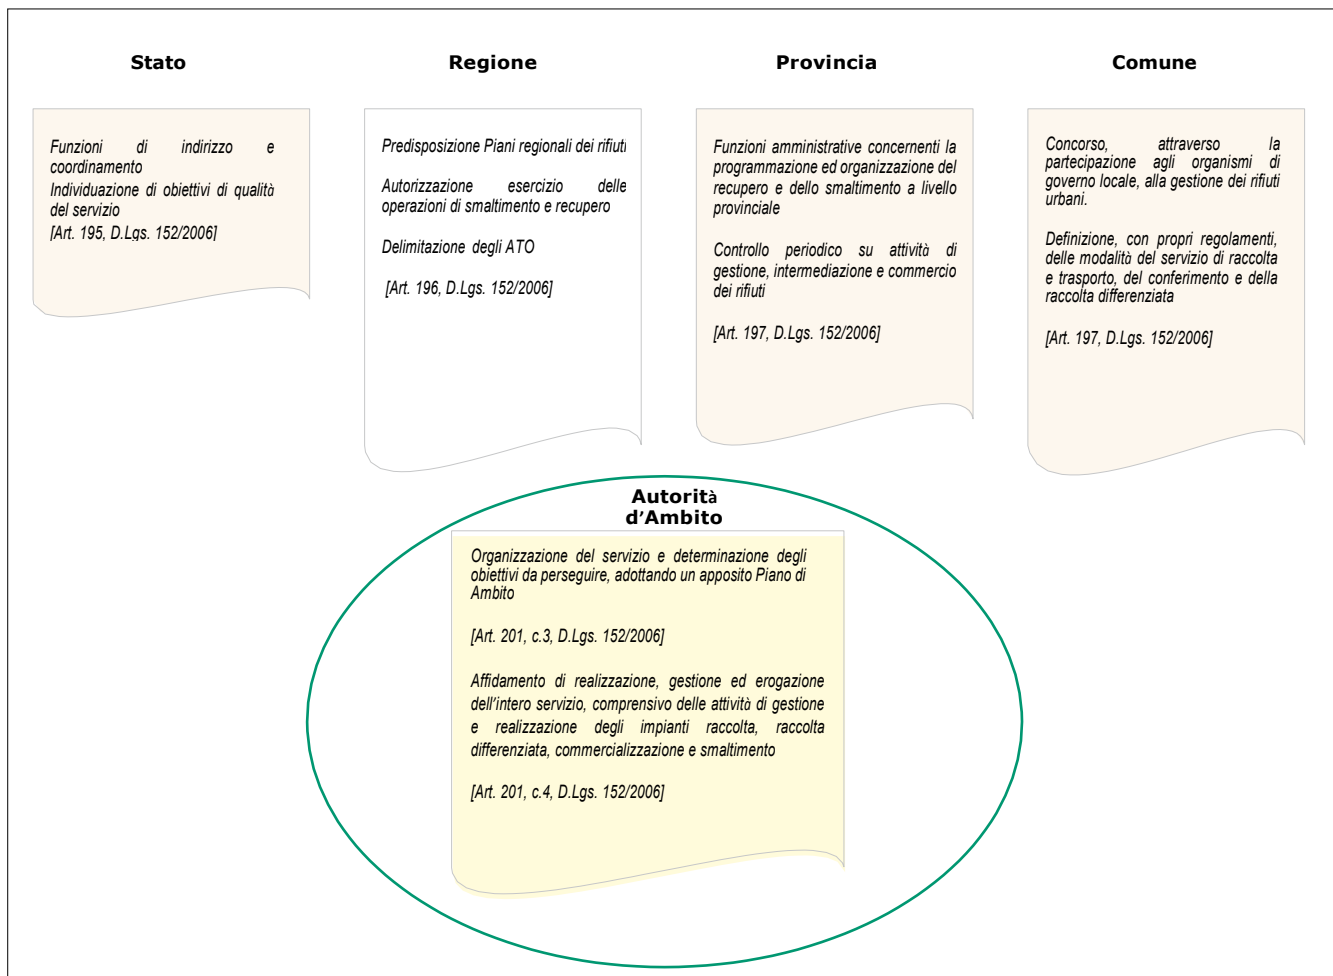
Stato

Funzioni di indirizzo e coordinamento
Individuazione di obiettivi di qualità del servizio
[Art. 195, D.Lgs. 152/2006]

Regione

Predisposizione Piani regionali dei rifiuti

Autorizzazione esercizio delle operazioni di smaltimento e recupero

Delimitazione degli ATO

[Art. 196, D.Lgs. 152/2006]

Provincia

Funzioni amministrative concernenti la programmazione ed organizzazione del recupero e dello smaltimento a livello provinciale

Controllo periodico su attività di gestione, intermediazione e commercio dei rifiuti

[Art. 197, D.Lgs. 152/2006]

Comune

Concorso, attraverso la partecipazione agli organismi di governo locale, alla gestione dei rifiuti urbani.

Definizione, con propri regolamenti, delle modalità del servizio di raccolta e trasporto, del conferimento e della raccolta differenziata

[Art. 197, D.Lgs. 152/2006]

Autorità d'Ambito

Organizzazione del servizio e determinazione degli obiettivi da perseguire, adottando un apposito Piano di Ambito

[Art. 201, c.3, D.Lgs. 152/2006]

Affidamento di realizzazione, gestione ed erogazione dell'intero servizio, comprensivo delle attività di gestione e realizzazione degli impianti raccolta, raccolta differenziata, commercializzazione e smaltimento

[Art. 201, c.4, D.Lgs. 152/2006]